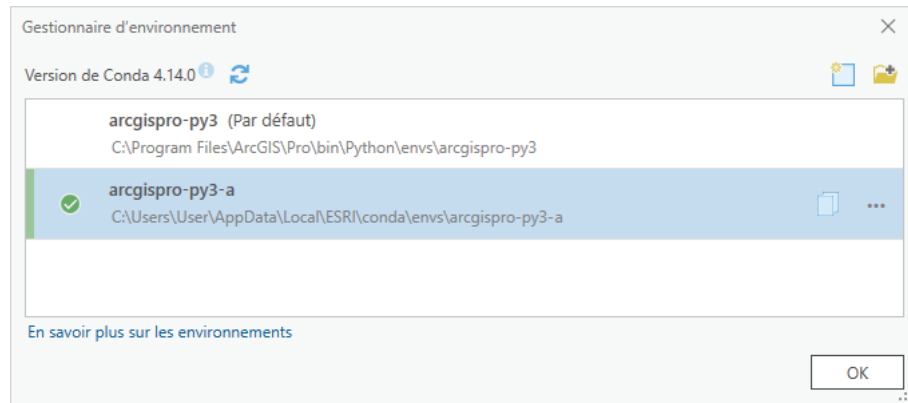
Gestionnaire d'environnement

Version de Conda 4.14.0

arcgispro-py3 (Par défaut)
C:\Program Files\ArcGIS\Pro\bin\Python\envs\arcgispro-py3

arcgispro-py3-a
C:\Users\User\AppData\Local\ESRI\conda\envs\arcgispro-py3-a

En savoir plus sur les environnements

OK